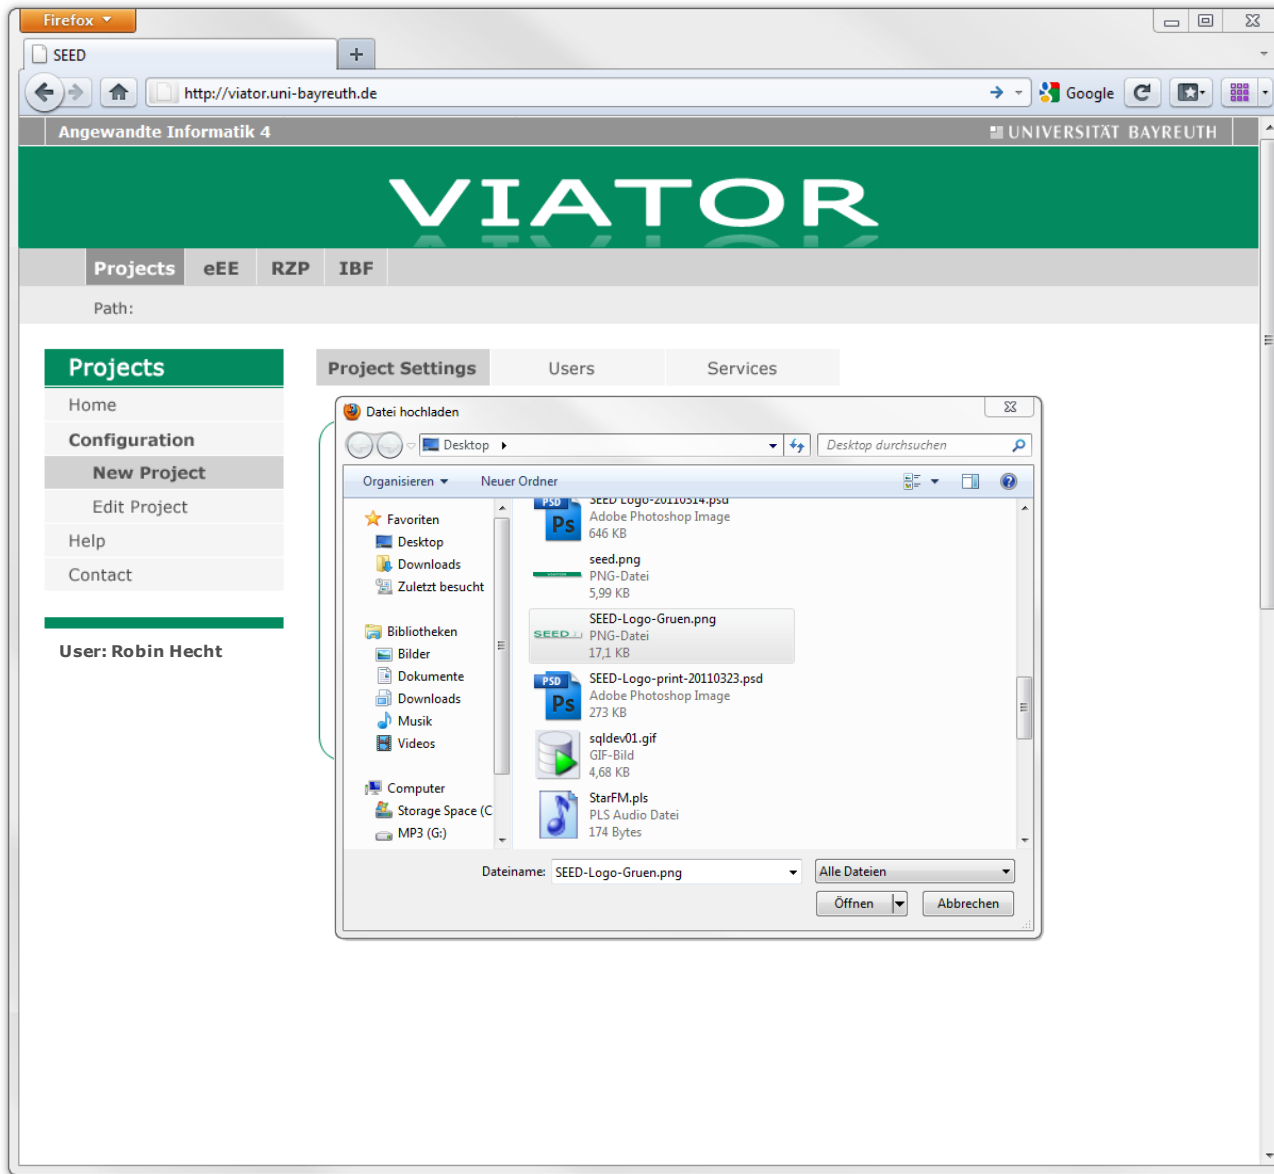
Firefox

SEED

http://viator.uni-bayreuth.de

Google

Angewandte Informatik 4

UNIVERSITÄT BAYREUTH

VIATOR

Projects eEE RZP IBF

Path:

Projects
Home
Configuration
New Project
Edit Project
Help
Contact

User: Robin Hecht

Project Settings Users Services

Datei hochladen

Desktop

Desktop durchsuchen

Organisieren Neuer Ordner

Favoriten
Desktop
Downloads
Zuletzt besucht

Bibliotheken
Bilder
Dokumente
Downloads
Musik
Videos

Computer
Storage Space (C
MP3 (G:)

SEED-Logo-20110314.psd
Adobe Photoshop Image
646 KB

seed.png
PNG-Datei
5,99 KB

SEED-Logo-Gruen.png
PNG-Datei
17,1 KB

SEED-Logo-print-20110323.psd
Adobe Photoshop Image
273 KB

sqldev01.gif
GIF-Bild
4,68 KB

StarFM.pls
PLS Audio Datei
174 Bytes

Dateiname: SEED-Logo-Gruen.png

Alle Dateien

Öffnen Abbrechen